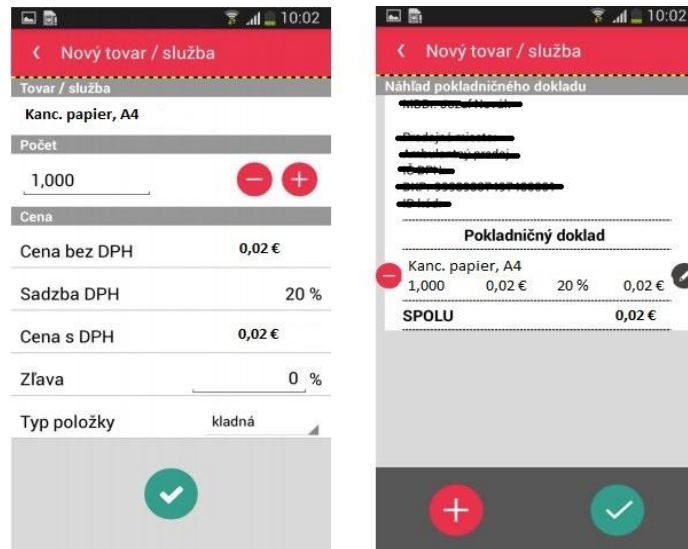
10:02

Nový tovar / služba

Tovar / služba

Kanc. papier, A4

Počet

1,000

Cena

Cena bez DPH 0,02 €

Sadzba DPH 20 %

Cena s DPH 0,02 €

Zľava 0 %

Typ položky kladná

10:02

Nový tovar / služba

Náhľad pokladničného dokladu

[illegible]

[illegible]

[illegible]

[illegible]

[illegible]

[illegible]

Pokladničný doklad

Kanc. papier, A4

| 1,000 | 0,02 € | 20 % | 0,02 € |
|---|---|---|---|

SPOLU 0,02 €